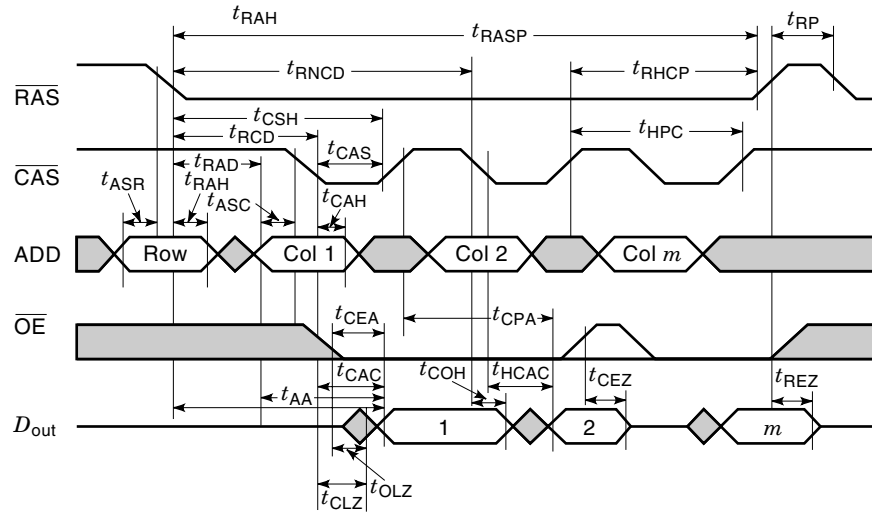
$t_{\text{RAH}}$
$t_{\text{RASP}}$
$t_{\text{RP}}$
$t_{\text{RNCD}}$
$t_{\text{RHCP}}$
$\overline{\text{RAS}}$
$t_{\text{CSH}}$
$t_{\text{RCD}}$
$t_{\text{HPC}}$
$t_{\text{RAD}}$
$t_{\text{CAS}}$
$\overline{\text{CAS}}$
$t_{\text{ASR}}$
$t_{\text{RAH}}$
$t_{\text{ASC}}$
$t_{\text{CAH}}$
ADD
Row
Col 1
Col 2
Col $m$
$t_{\text{CEA}}$
$t_{\text{CPA}}$
$\overline{\text{OE}}$
$t_{\text{CAC}}$
$t_{\text{COH}}$
$t_{\text{HCAC}}$
$t_{\text{CEZ}}$
$t_{\text{REZ}}$
$t_{\text{AA}}$
$D_{\text{out}}$
1
2
$m$
$t_{\text{CLZ}}$
$t_{\text{OLZ}}$